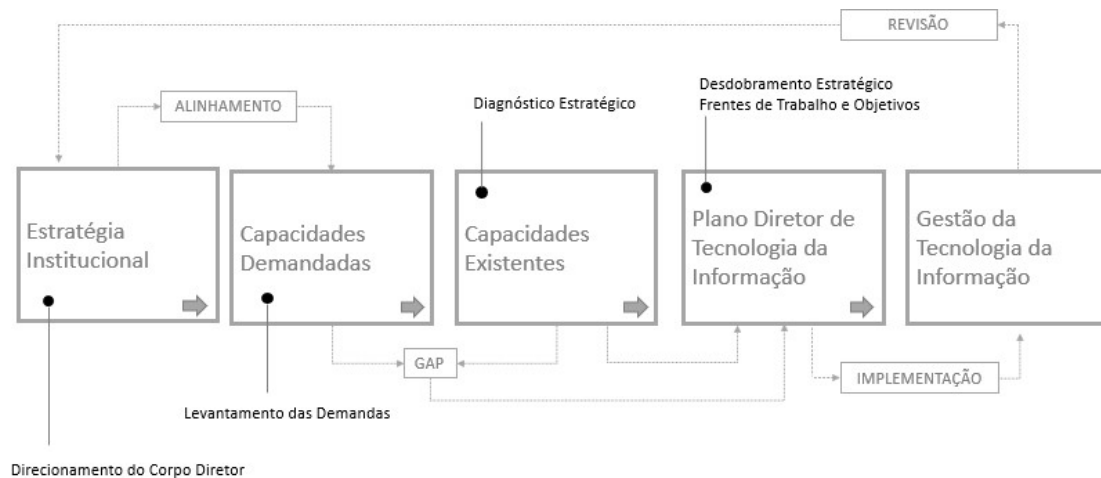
REVISÃO

ALINHAMENTO

Diagnóstico Estratégico

Desdobramento Estratégico
Frentes de Trabalho e Objetivos

Estratégia Institucional

Capacidades Demandadas

Capacidades Existentes

Plano Diretor de Tecnologia da Informação

Gestão da Tecnologia da Informação

GAP

IMPLEMENTAÇÃO

Levantamento das Demandas

Direcionamento do Corpo Diretor